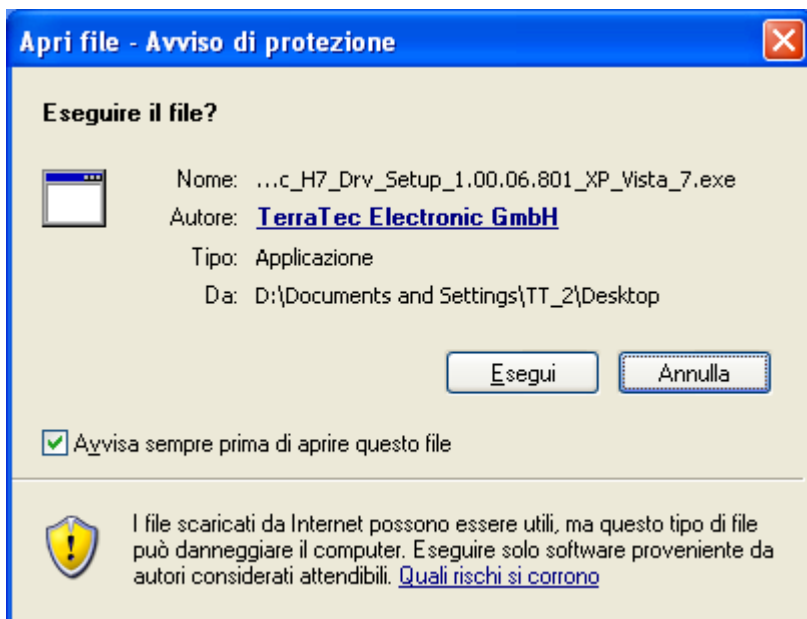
Apri file - Avviso di protezione

Eseguire il file?

Nome: ...c_H7_Drv_Setup_1.00.06.801_XP_Vista_7.exe
Autore: TerraTec Electronic GmbH
Tipo: Applicazione
Da: D:\Documents and Settings\TT_2\Desktop

Esegui Annulla

Avvisa sempre prima di aprire questo file

I file scaricati da Internet possono essere utili, ma questo tipo di file può danneggiare il computer. Eseguire solo software proveniente da autori considerati attendibili. Quali rischi si corrono